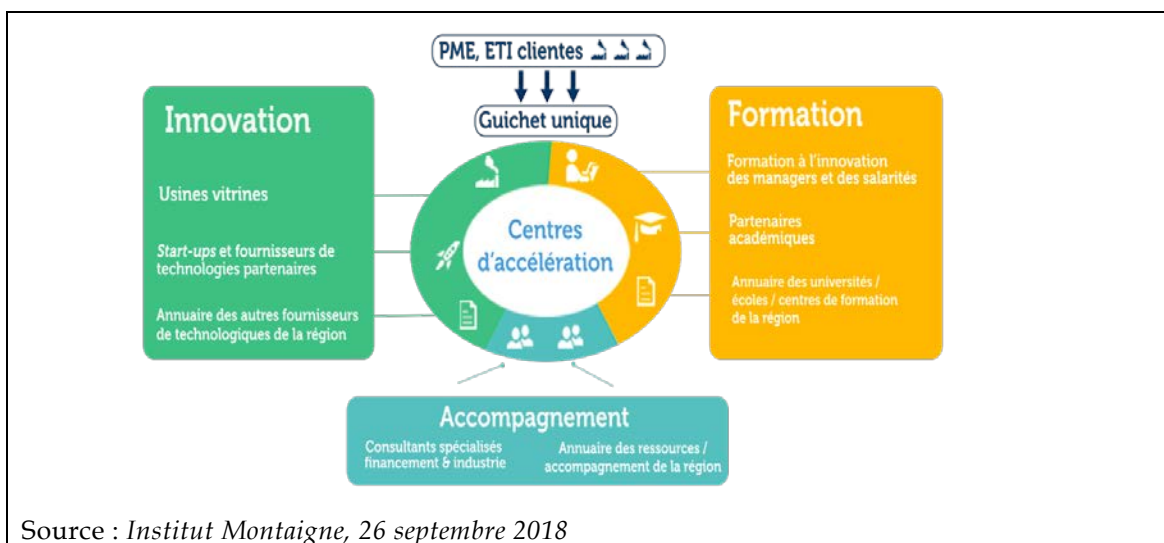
PME, ETI clientes

Guichet unique

Innovation

Usines vitrines

*Start-ups* et fournisseurs de technologies partenaires

Annuaire des autres fournisseurs de technologiques de la région

Centres d'accélération

Formation

Formation à l'innovation des managers et des salariés

Partenaires académiques

Annuaire des universités / écoles / centres de formation de la région

Accompagnement

Consultants spécialisés financement & industrie

Annuaire des ressources / accompagnement de la région

Source : *Institut Montaigne, 26 septembre 2018*